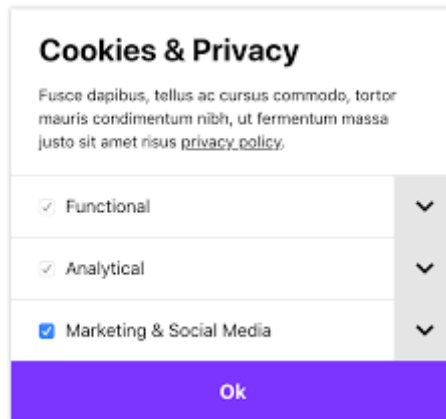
Cookies & Privacy

Fusce dapibus, tellus ac cursus commodo, tortor mauris condimentum nibh, ut fermentum massa justo sit amet risus privacy policy.

Functional

Analytical

Marketing & Social Media

Ok